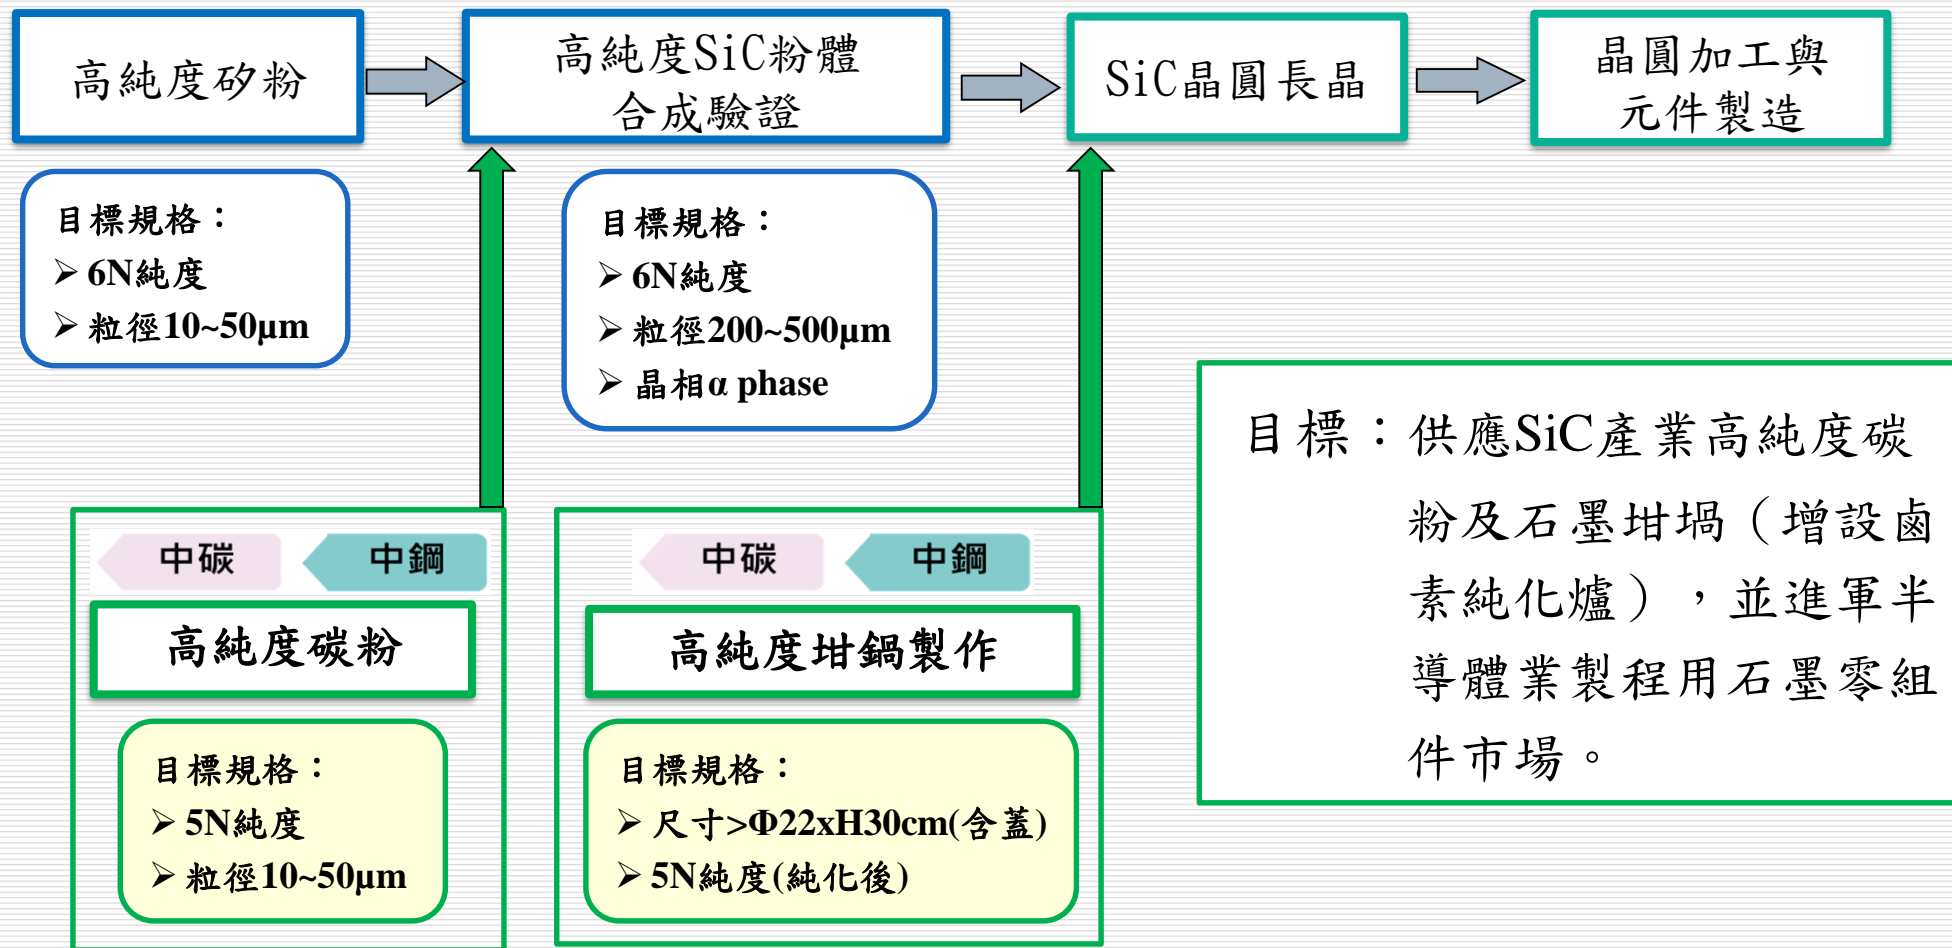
高純度矽粉

高純度SiC粉體合成驗證

SiC晶圓長晶

晶圓加工與元件製造

目標規格：
➢ 6N純度
➢ 粒徑10~50μm

目標規格：
➢ 6N純度
➢ 粒徑200~500μm
➢ 晶相α phase

中碳 中鋼

高純度碳粉

目標規格：
➢ 5N純度
➢ 粒徑10~50μm

中碳 中鋼

高純度坩鍋製作

目標規格：
➢ 尺寸>Φ22xH30cm(含蓋)
➢ 5N純度(純化後)

目標：供應SiC產業高純度碳粉及石墨坩堝（增設鹵素純化爐），並進軍半導體業製程用石墨零組件市場。